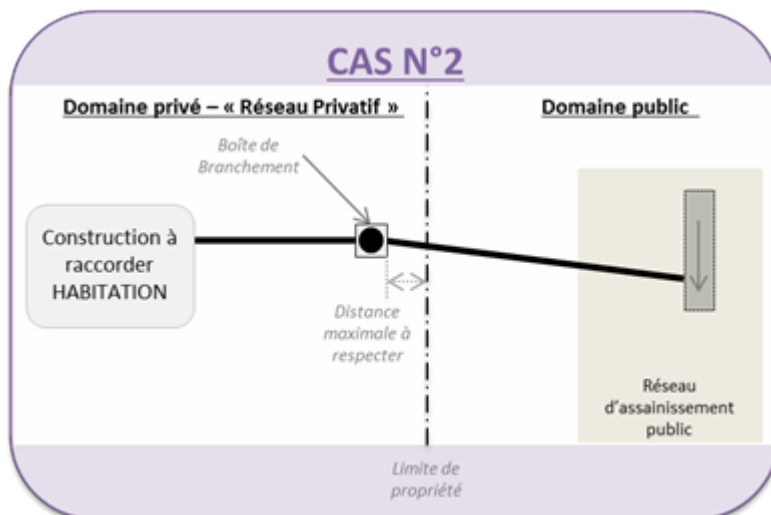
CAS N°2

Domaine privé – « Réseau Privatif »

Domaine public

Boîte de Branchement

Construction à raccorder HABITATION

Distance maximale à respecter

Réseau d'assainissement public

Limite de propriété